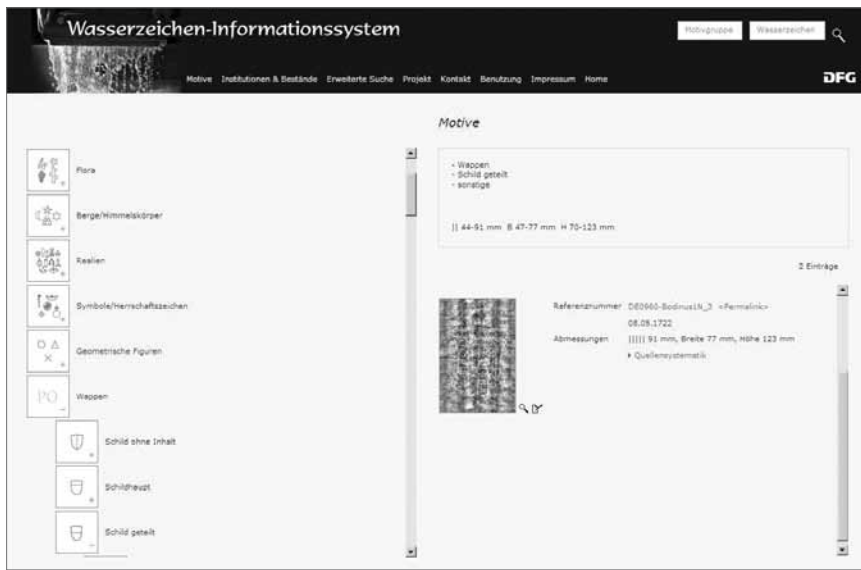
Wasserzeichen-Informationssystem

Motivgruppe Wasserzeichen

Motive Institutionen & Bestände Erweiterte Suche Projekt Kontakt Benutzung Impressum Home

DFG

Motive

Flora

Berge/Himmelskörper

Realien

Symbole/Herrschaftszeichen

Geometrische Figuren

Wappen

Schild ohne Inhalt

Schildhaupt

Schild geteilt

- Wappen
- Schild geteilt
- sonstige

|| 44-91 mm B 47-77 mm H 70-123 mm

2 Einträge

Referenznummer DE0960-BodinusN_3 <Permalink>

08.05.1722

Abmessungen ||||| 91 mm, Breite 77 mm, Höhe 123 mm

▸ Quellensystematik